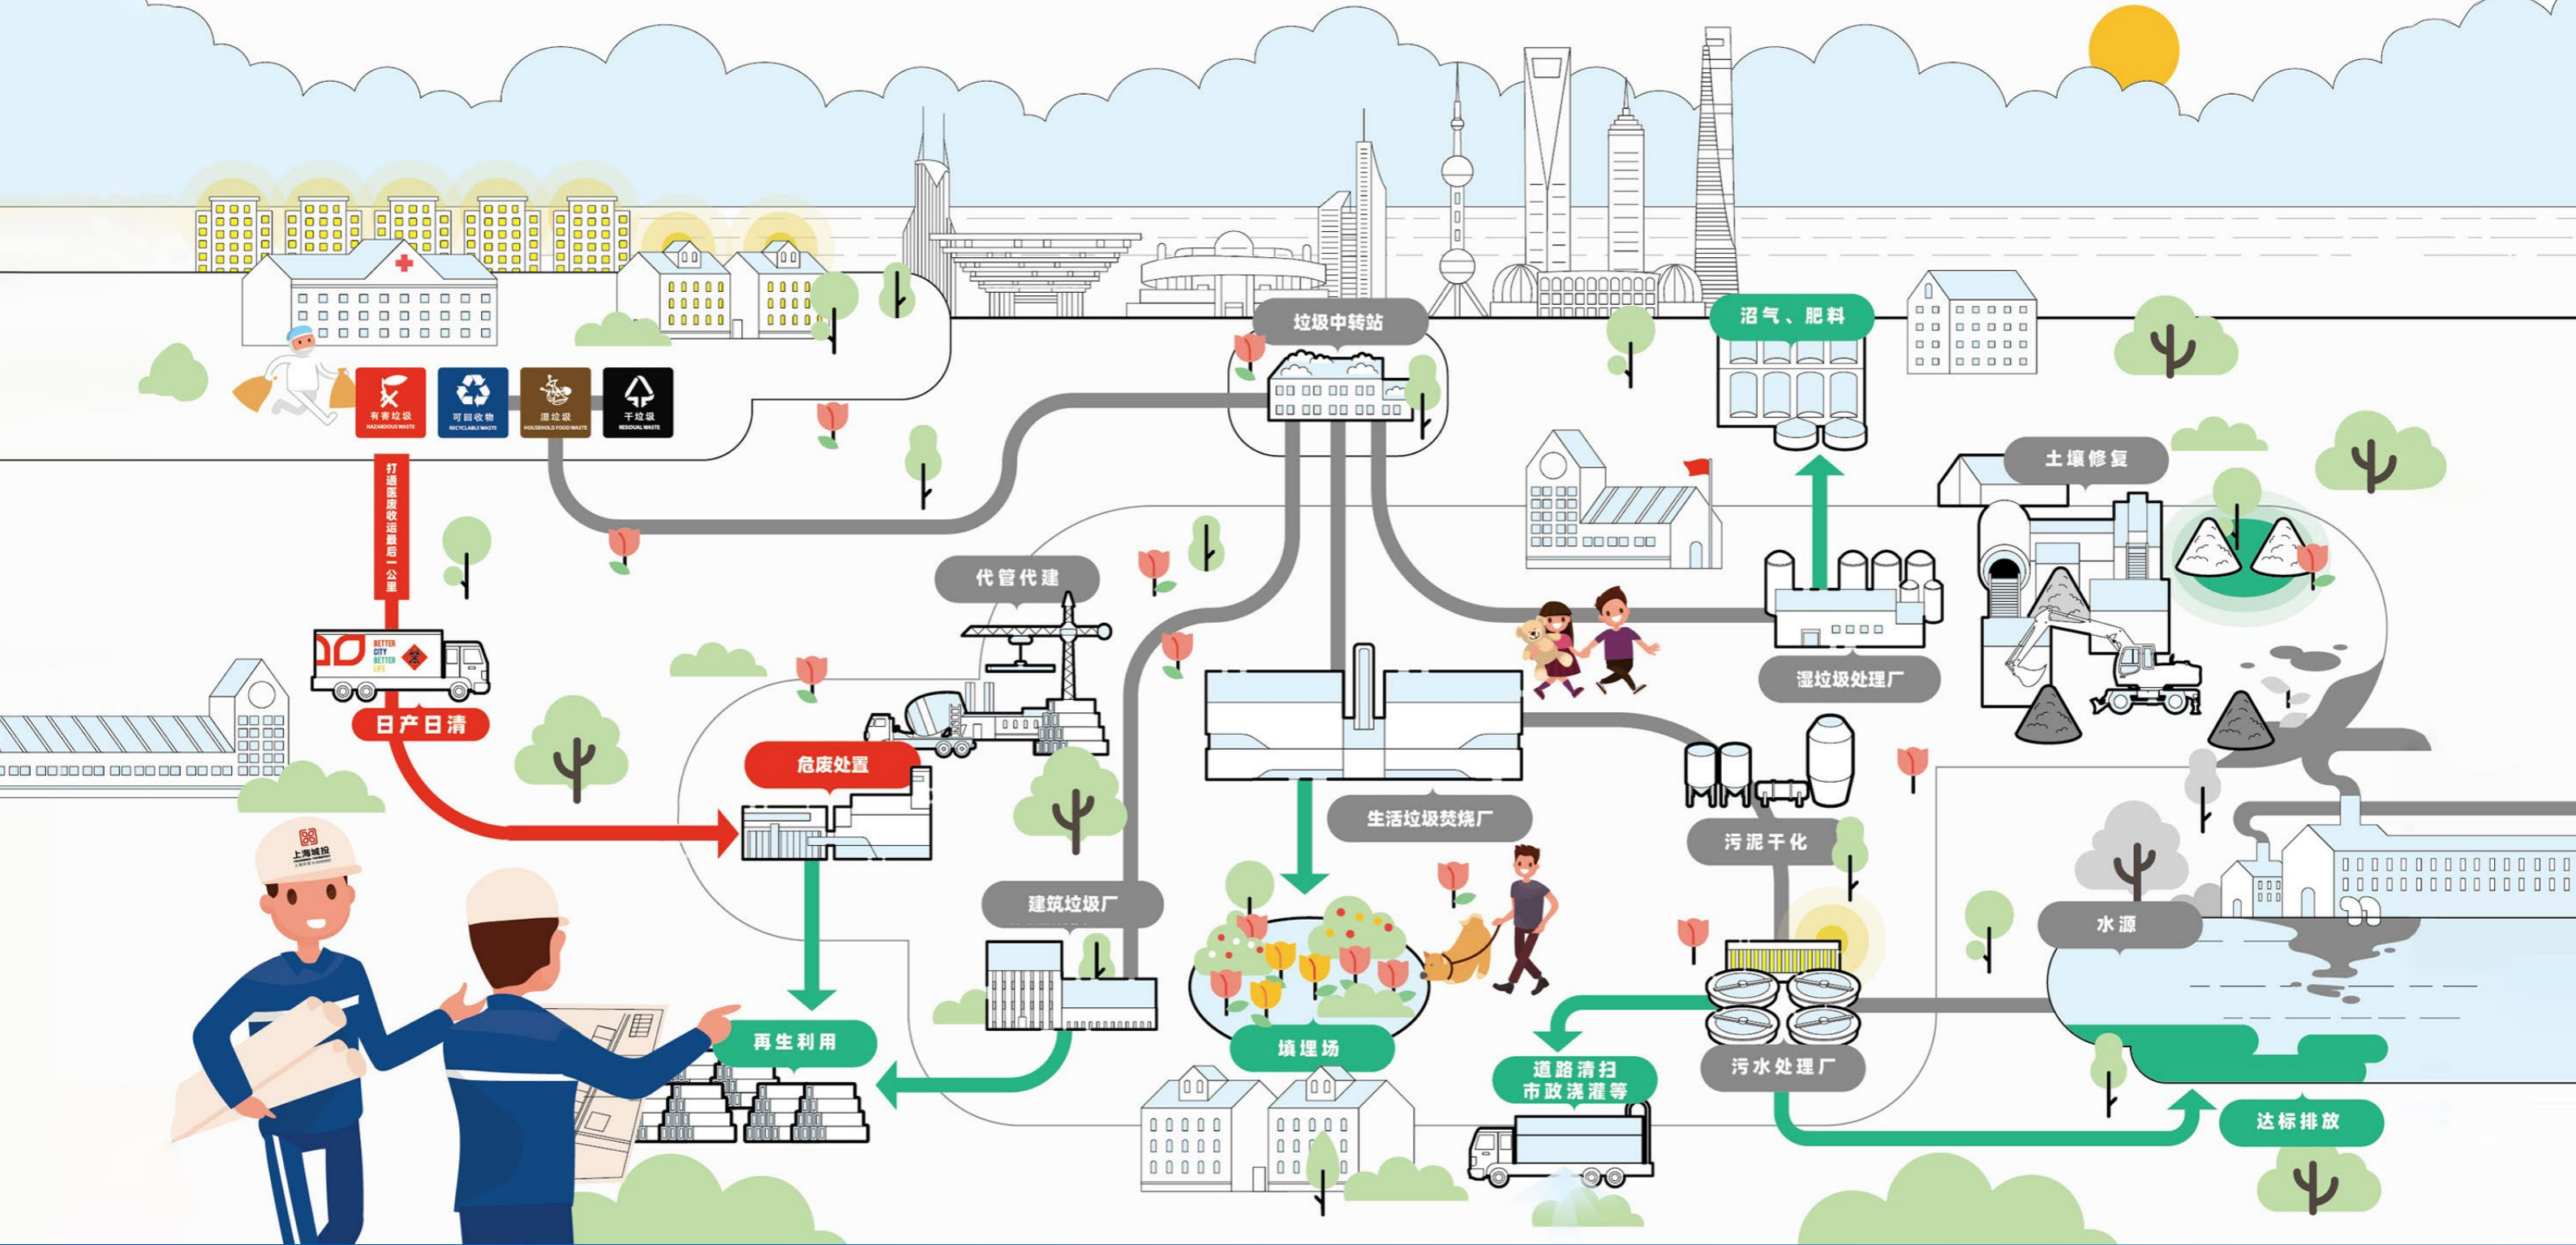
有害垃圾
HAZARDOUS WASTE

可回收物
RECYCLABLE WASTE

湿垃圾
HOUSEHOLD FOOD WASTE

干垃圾
RESIDUAL WASTE

垃圾中转站

沼气、肥料

土壤修复

打通医废收运最后一公里

BETTER CITY BETTER LIFE

日产日清

代管代建

湿垃圾处理厂

危废处置

上海城投

生活垃圾焚烧厂

污泥干化

建筑垃圾厂

水源

再生利用

填埋场

道路清扫
市政浇灌等

污水处理厂

达标排放